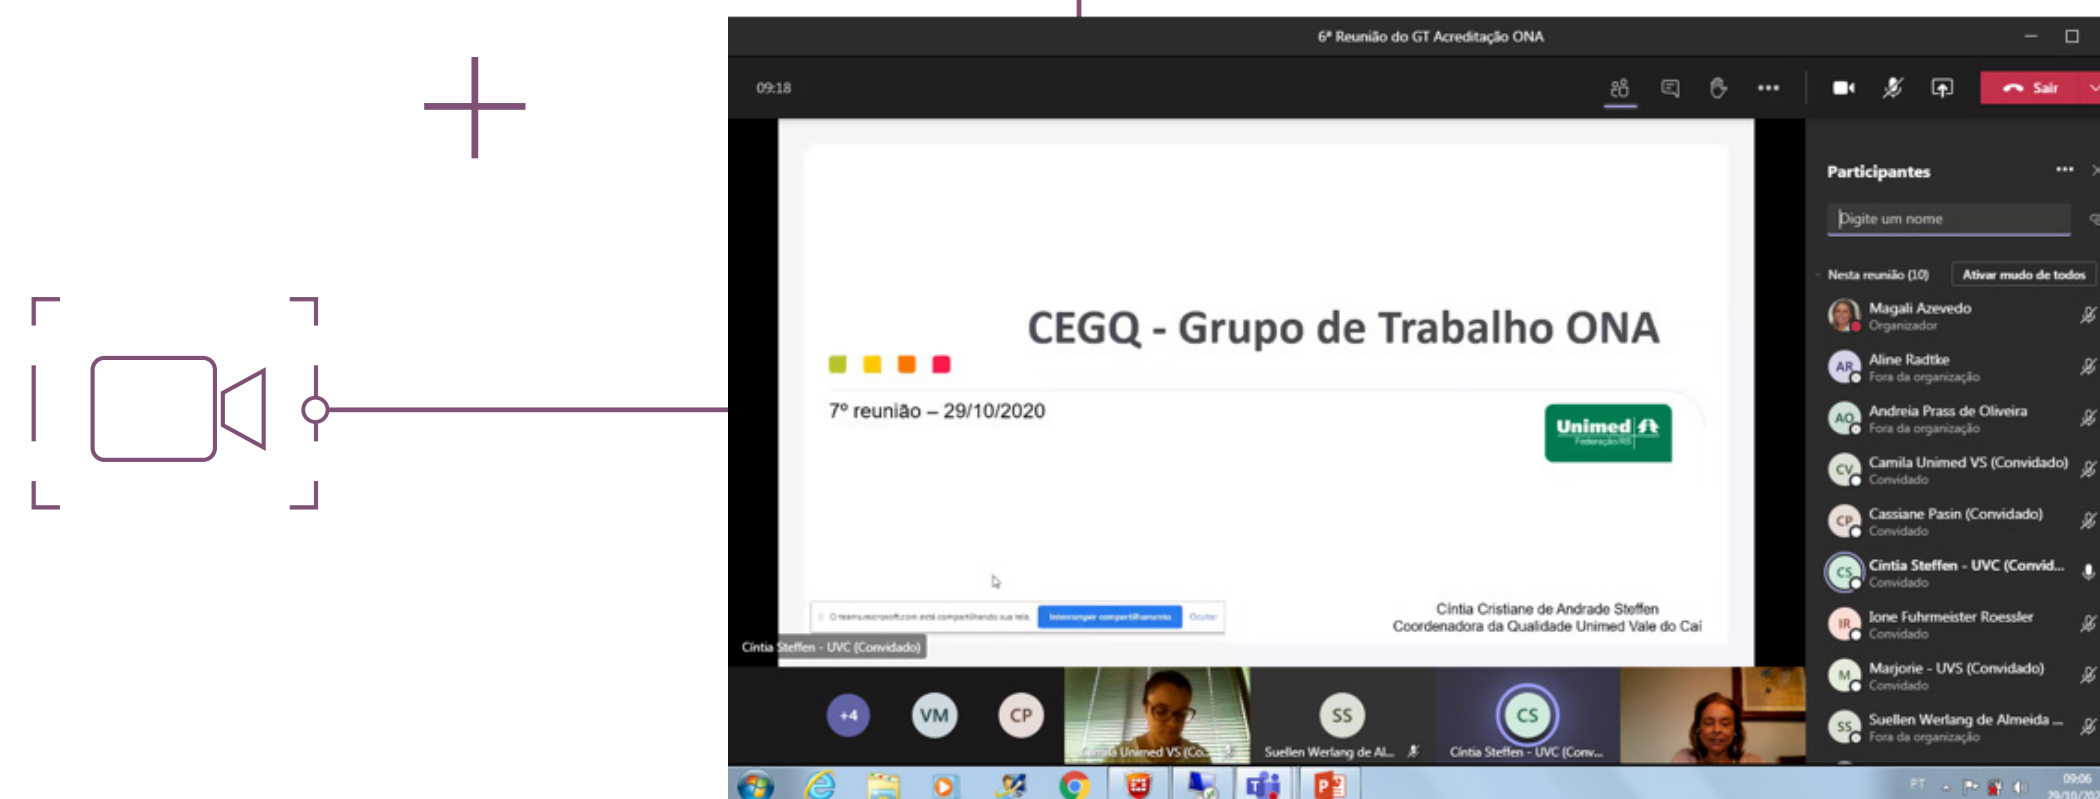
6ª Reunião do GT Acreditação ONA

09:18

Sair

CEGQ - Grupo de Trabalho ONA

7º reunião – 29/10/2020

Unimed
Federação/RS

O teams.microsoft.com está compartilhando sua tela. Interromper compartilhamento Ocultar

Cintia Cristiane de Andrade Steffen
Coordenadora da Qualidade Unimed Vale do Caí

Cintia Steffen - UVC (Convidado)

Participantes

Digite um nome

Nesta reunião (10) Ativar mudo de todos

MA Magali Azevedo
Organizador

AR Aline Radtke
Fora da organização

AO Andreia Prass de Oliveira
Fora da organização

CV Camila Unimed VS (Convidado)
Convidado

CP Cassiane Pasin (Convidado)
Convidado

CS Cintia Steffen - UVC (Convid...
Convidado

IR Ione Fuhrmeister Roessler
Convidado

M Marjorie - UVS (Convidado)
Convidado

SS Suellen Werlang de Almeida ...
Fora da organização

+4 VM CP

Camila Unimed VS (Co...

SS
Suellen Werlang de Al...

CS
Cintia Steffen - UVC (Conv...

PT 09:06 29/10/2020